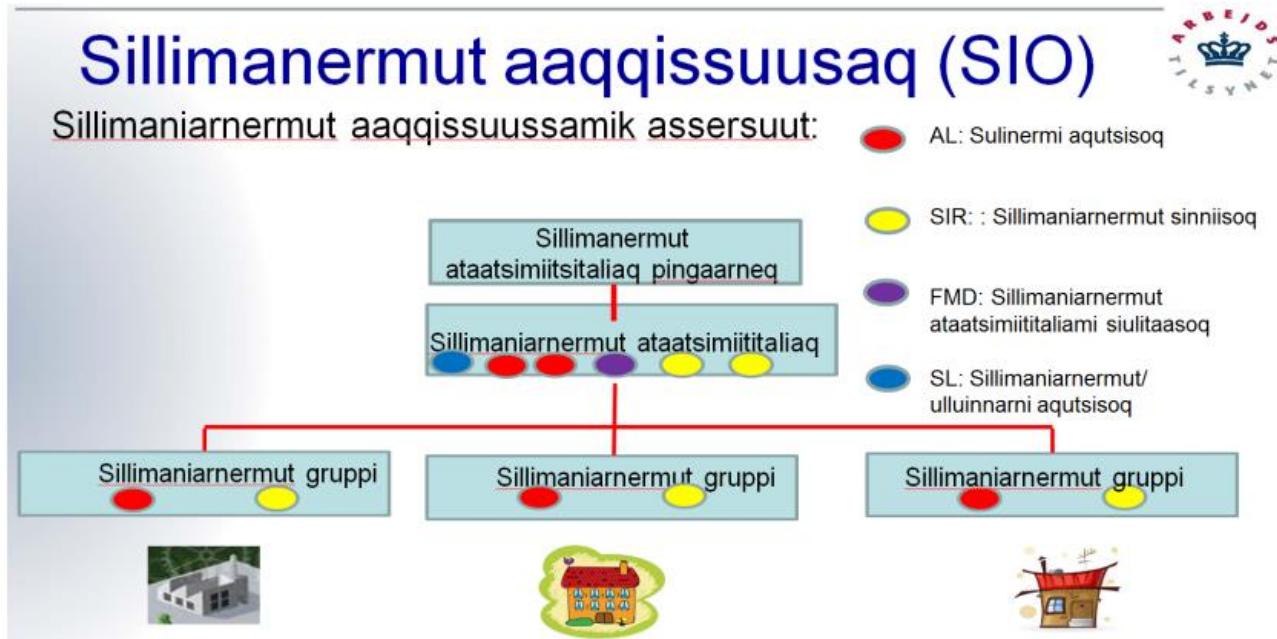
Sillimanermut aaqqissuusaq (SIO)

ARBEJDSTILSYNET

Sillimaniarnermut aaqqissuussamik assersuut:

AL: Sulinermi aqutsisoq

SIR: : Sillimaniarnermut sinniisoq

FMD: Sillimaniarnermut ataatsimiititaliami siulitaasoq

SL: Sillimaniarnermut/ ulluinnarni aqutsisoq

Sillimanermut ataatsimiitsitaliaq pingaarneq

Sillimaniarnermut ataatsimiititaliaq

Sillimaniarnermut gruppi

Sillimaniarnermut gruppi

Sillimaniarnermut gruppi